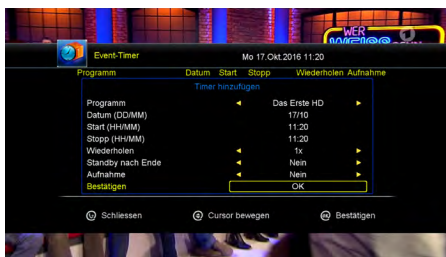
WER

Event-Timer

Mo 17.Okt.2016 11:20

Programm Datum Start Stopp Wiederholen Aufnahme

Timer hinzufügen

| | |
|---|---|
| Programm | ◄ Das Erste HD ► |
| Datum (DD/MM) | 17/10 |
| Start (HH/MM) | 11:20 |
| Stopp (HH/MM) | 11:20 |
| Wiederholen | ◄ 1x ► |
| Standby nach Ende | ◄ Nein ► |
| Aufnahme | ◄ Nein ► |
| Bestätigen | OK |

Schliessen Cursor bewegen Bestätigen